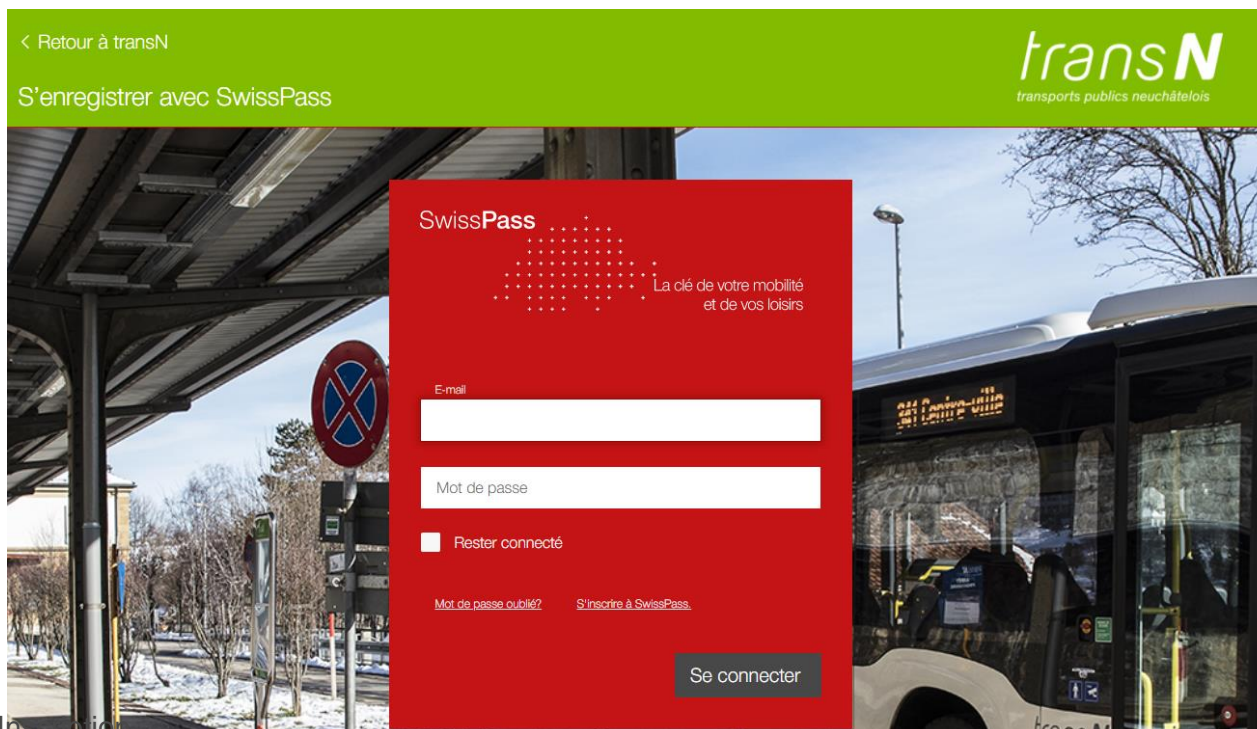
< Retour à transN

S'enregistrer avec SwissPass

transN
transports publics neuchâtelois

SwissPass

La clé de votre mobilité et de vos loisirs

E-mail

Mot de passe

Rester connecté

Mot de passe oublié?

S'inscrire à SwissPass.

Se connecter

341 Centre-ville

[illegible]